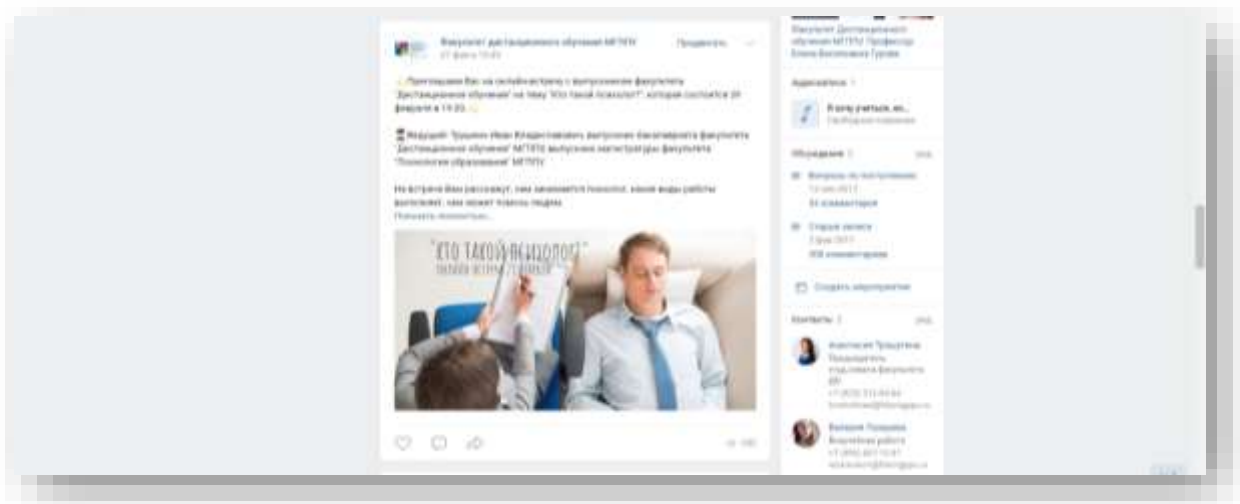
Факультет дистанционного обучения МГППУ
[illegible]

Приглашаем Вас на онлайн-встречу с выпускником факультета "Дистанционное обучение" на тему "Кто такой психолог?", которая состоится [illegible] февраля в 19:00.

Ведущий: Трушкин Иван Владиславович, выпускник бакалавриата факультета "Дистанционное обучение" МГППУ, выпускник магистратуры факультета "Психология образования" МГППУ.

На встрече Вам расскажут, чем занимается психолог, какие виды работы выполняет, чем может помочь людям.
Показать полностью...

"Кто такой психолог?"
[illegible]

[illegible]

Факультет Дистанционного обучения МГППУ Профессор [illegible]

Аудиозаписи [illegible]
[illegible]

Обсуждения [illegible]
Вопросы по поступлению
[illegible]
Старые записи
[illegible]

Создать мероприятие

Контакты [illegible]
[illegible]
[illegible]